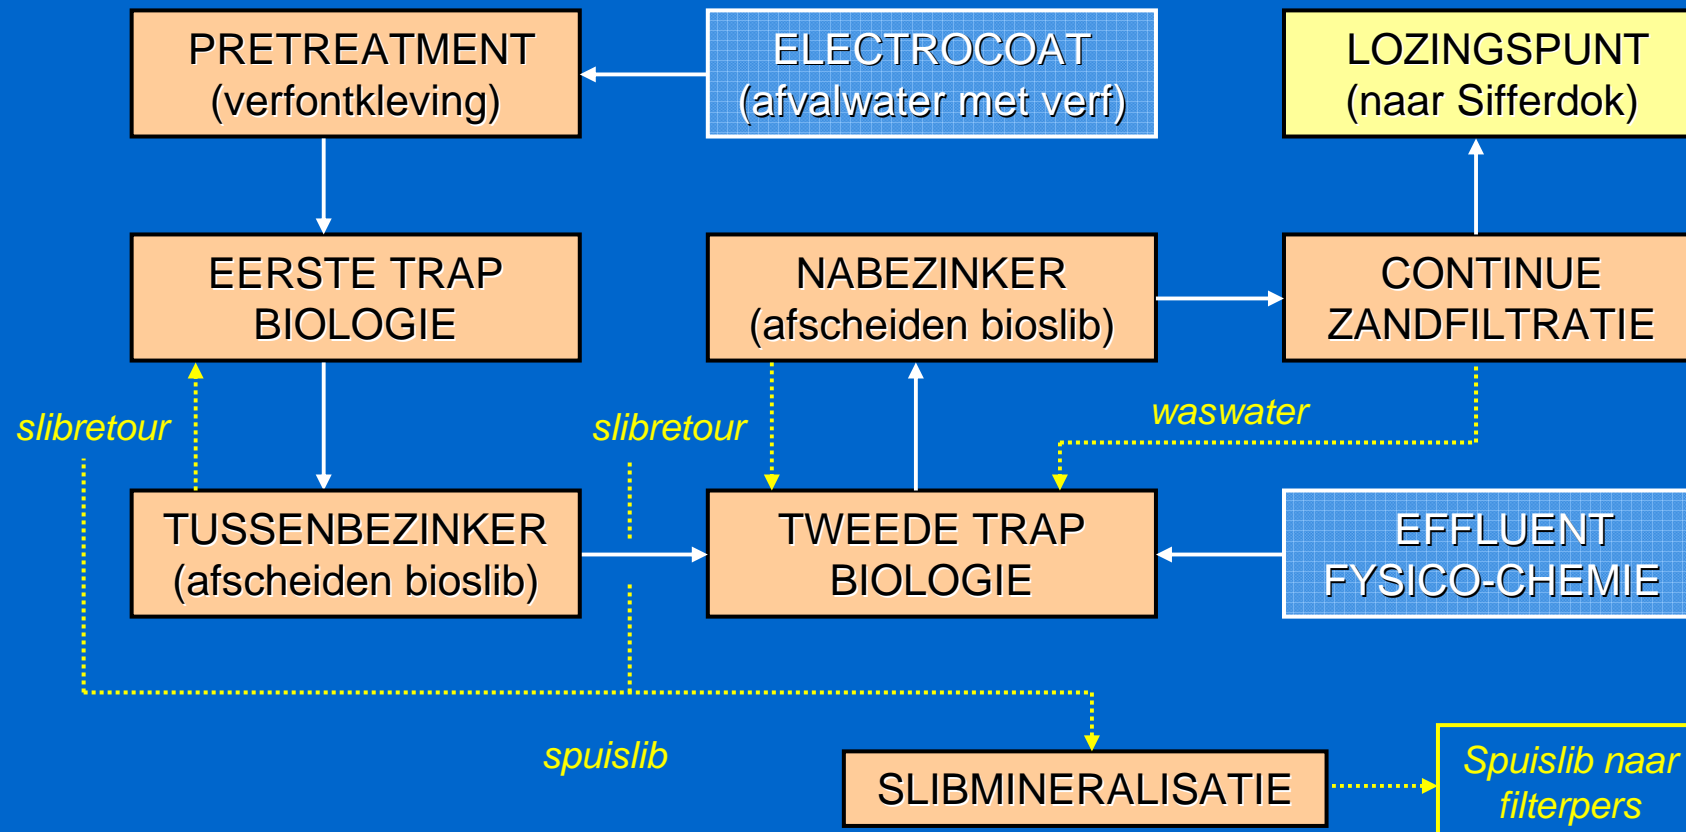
PRETREATMENT
(verfontkleving)

ELECTROCOAT
(afvalwater met verf)

LOZINGSPUNT
(naar Sifferdok)

EERSTE TRAP
BIOLOGIE

NABEZINKER
(afscheiden bioslib)

CONTINUE
ZANDFILTRATIE

slibretour

slibretour

waswater

TUSSENBEZINKER
(afscheiden bioslib)

TWEEDE TRAP
BIOLOGIE

EFFLUENT
FYSICO-CHEMIE

spuislib

SLIBMINERALISATIE

Spuislib naar
filterpers